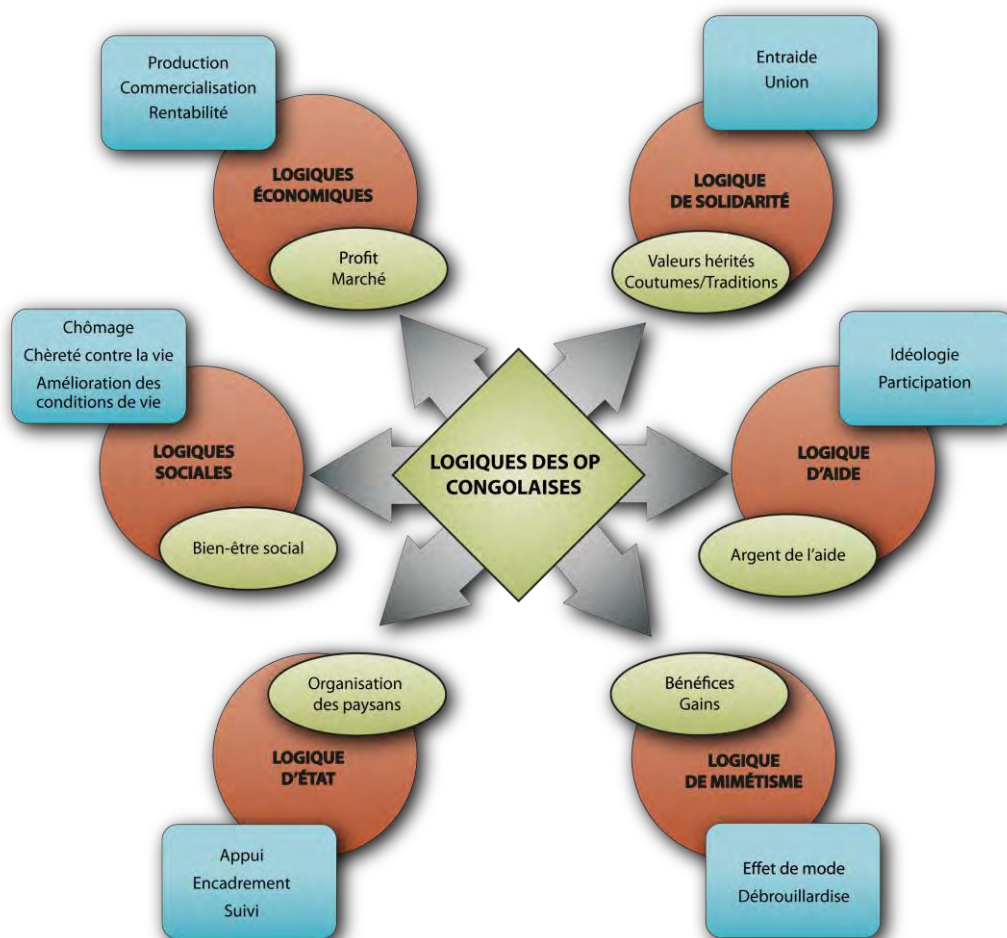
Production
Commercialisation
Rentabilité

LOGIQUES ÉCONOMIQUES

Profit
Marché

Entraide
Union

LOGIQUE DE SOLIDARITÉ

Valeurs hérités
Coutumes/Traditions

Chômage
Chèreté contre la vie
Amélioration des conditions de vie

LOGIQUES SOCIALES

Bien-être social

LOGIQUES DES OP CONGOLAISES

Idéologie
Participation

LOGIQUE D'AIDE

Argent de l'aide

Organisation des paysans

LOGIQUE D'ÉTAT

Appui
Encadrement
Suivi

Bénéfices
Gains

LOGIQUE DE MIMÉTISME

Effet de mode
Débrouillardise